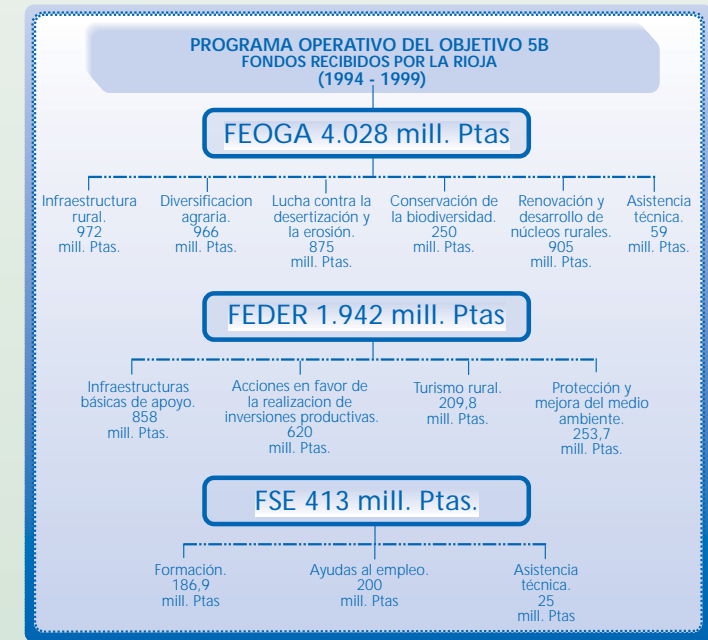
PROGRAMA OPERATIVO DEL OBJETIVO 5B
FONDOS RECIBIDOS POR LA RIOJA
(1994 - 1999)

FEOGA 4.028 mill. Ptas

Infraestructura rural. 972 mill. Ptas.

Diversificacion agraria. 966 mill. Ptas.

Lucha contra la desertización y la erosión. 875 mill. Ptas.

Conservación de la biodiversidad. 250 mill. Ptas.

Renovación y desarrollo de núcleos rurales. 905 mill. Ptas.

Asistencia técnica. 59 mill. Ptas.

FEDER 1.942 mill. Ptas

Infraestructuras básicas de apoyo. 858 mill. Ptas.

Acciones en favor de la realizacion de inversiones productivas. 620 mill. Ptas.

Turismo rural. 209,8 mill. Ptas.

Protección y mejora del medio ambiente. 253,7 mill. Ptas.

FSE 413 mill. Ptas.

Formación. 186,9 mill. Ptas

Ayudas al empleo. 200 mill. Ptas

Asistencia técnica. 25 mill. Ptas